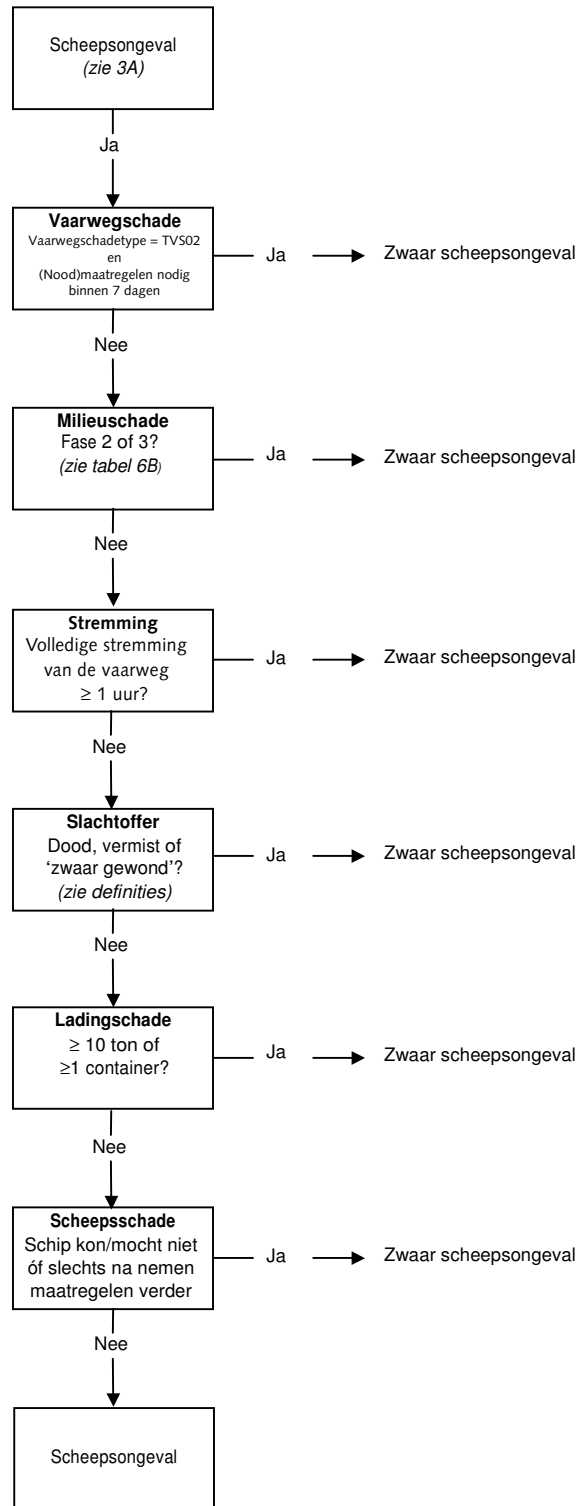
Scheepsongeval
*(zie 3A)*

Ja

**Vaarwegschade**
Vaarwegschadetype = TVS02
en
(Nood)maatregelen nodig binnen 7 dagen

Ja

Zwaar scheepsongeval

Nee

**Milieuschade**
Fase 2 of 3?
*(zie tabel 6B)*

Ja

Zwaar scheepsongeval

Nee

**Stremming**
Volledige stremming van de vaarweg
$\geq$ 1 uur?

Ja

Zwaar scheepsongeval

Nee

**Slachtoffer**
Dood, vermist of 'zwaar gewond'?
*(zie definities)*

Ja

Zwaar scheepsongeval

Nee

**Ladingschade**
$\geq$ 10 ton of
$\geq$1 container?

Ja

Zwaar scheepsongeval

Nee

**Scheepsschade**
Schip kon/mocht niet óf slechts na nemen maatregelen verder

Ja

Zwaar scheepsongeval

Nee

Scheepsongeval